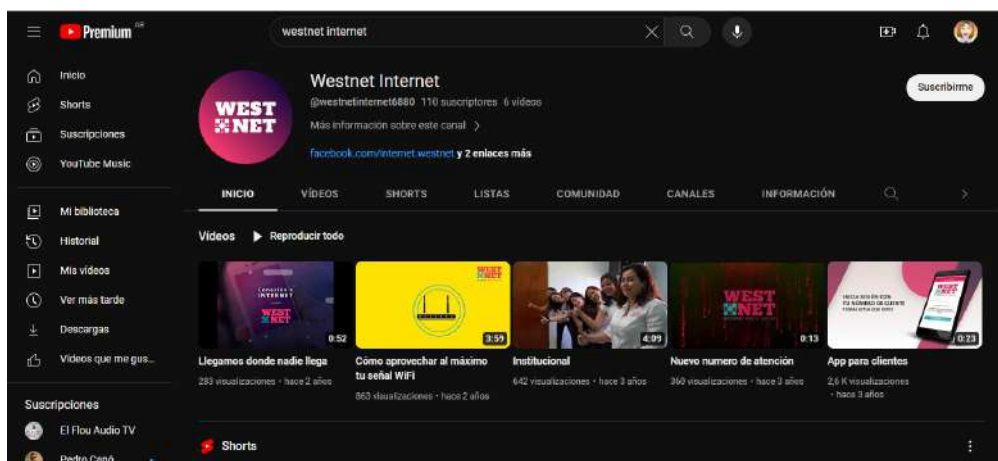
Premium AR

westnet internet

Inicio
Shorts
Suscripciones
YouTube Music

Mi biblioteca
Historial
Mis videos
Ver más tarde
Descargas
Videos que me gus...

Suscripciones
El Flou Audio TV
Pedro Cané

WEST NET

Westnet Internet
@westnetinternet6880 110 suscriptores 6 videos
Más información sobre este canal >
facebook.com/internet.westnet y 2 enlaces más

Suscribirme

INICIO VIDEOS SHORTS LISTAS COMUNIDAD CANALES INFORMACIÓN

Videos ▶ Reproducir todo

0:52
Llegamos donde nadie llega
283 visualizaciones • hace 2 años

WEST NET
3:59
Cómo aprovechar al máximo tu señal WiFi
863 visualizaciones • hace 2 años

4:09
Institucional
642 visualizaciones • hace 3 años

WEST NET
0:13
Nuevo numero de atención
360 visualizaciones • hace 3 años

0:23
App para clientes
2,6 K visualizaciones • hace 3 años

Shorts